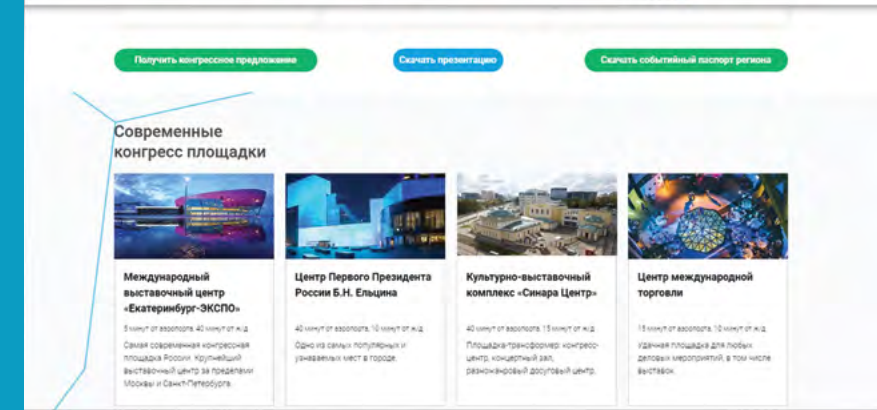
Получить конгрессное предложение

Скачать презентацию

Скачать событийный паспорт региона

Современные конгресс площадки

Международный выставочный центр «Екатеринбург-ЭКСПО»

5 минут от аэропорта, 40 минут от ж/д

Самая современная конгрессная площадка России. Крупнейший выставочный центр за пределами Москвы и Санкт-Петербурга.

Центр Первого Президента России Б.Н. Ельцина

40 минут от аэропорта, 10 минут от ж/д

Одно из самых популярных и узнаваемых мест в городе.

Культурно-выставочный комплекс «Синара Центр»

40 минут от аэропорта, 15 минут от ж/д

Площадка-трансформер: конгресс-центр, концертный зал, разножанровый досуговый центр.

Центр международной торговли

35 минут от аэропорта, 10 минут от ж/д

Удачная площадка для любых деловых мероприятий, в том числе выставок.